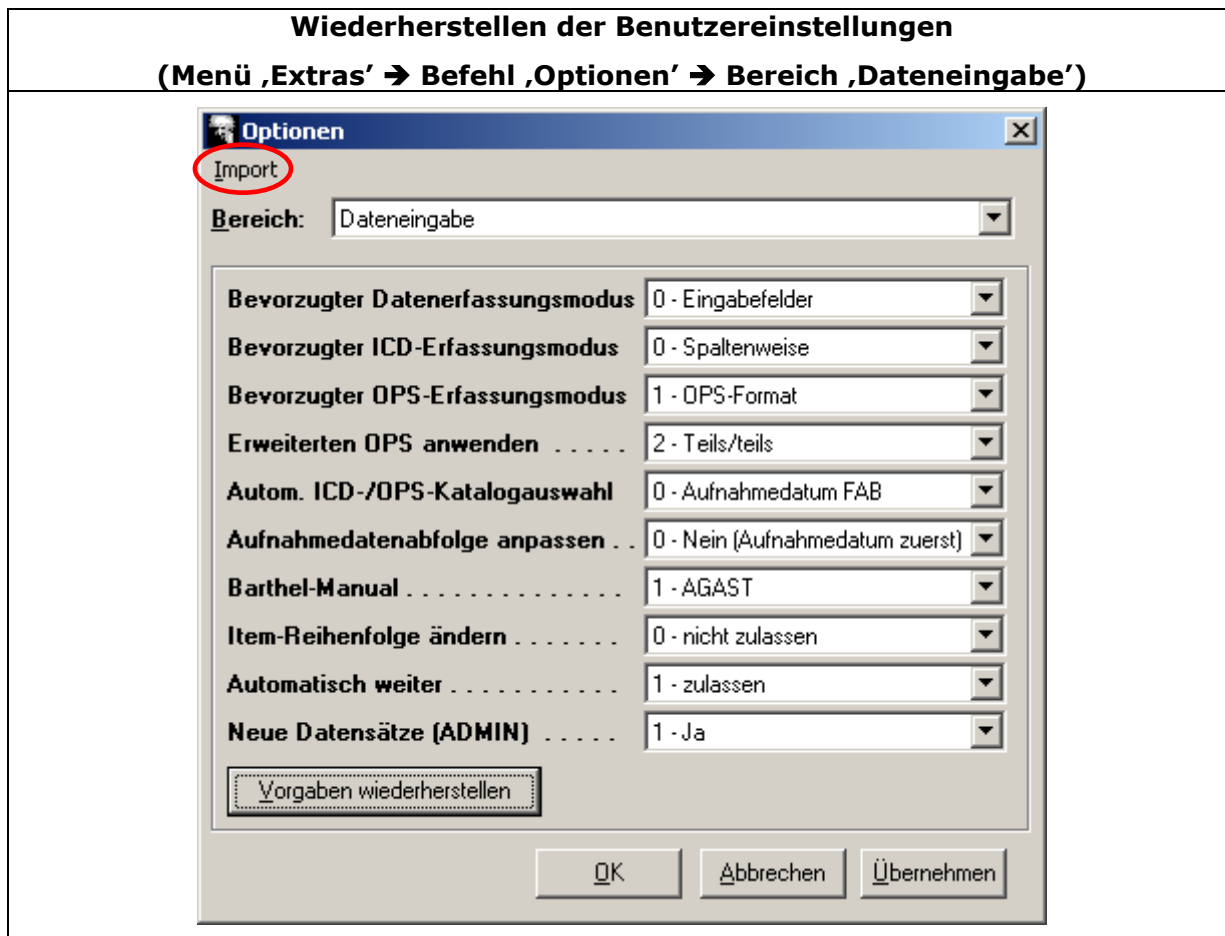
**Wiederherstellen der Benutzereinstellungen**

**(Menü ‚Extras' → Befehl ‚Optionen' → Bereich ‚Dateneingabe')**

Optionen

Import

Bereich: Dateneingabe

Bevorzugter Datenerfassungsmodus 0 - Eingabefelder

Bevorzugter ICD-Erfassungsmodus 0 - Spaltenweise

Bevorzugter OPS-Erfassungsmodus 1 - OPS-Format

Erweiterten OPS anwenden ..... 2 - Teils/teils

Autom. ICD-/OPS-Katalogauswahl 0 - Aufnahmedatum FAB

Aufnahmedatenabfolge anpassen .. 0 - Nein (Aufnahmedatum zuerst)

Barthel-Manual .............. 1 - AGAST

Item-Reihenfolge ändern ....... 0 - nicht zulassen

Automatisch weiter ........... 1 - zulassen

Neue Datensätze (ADMIN) ..... 1 - Ja

Vorgaben wiederherstellen

OK Abbrechen Übernehmen